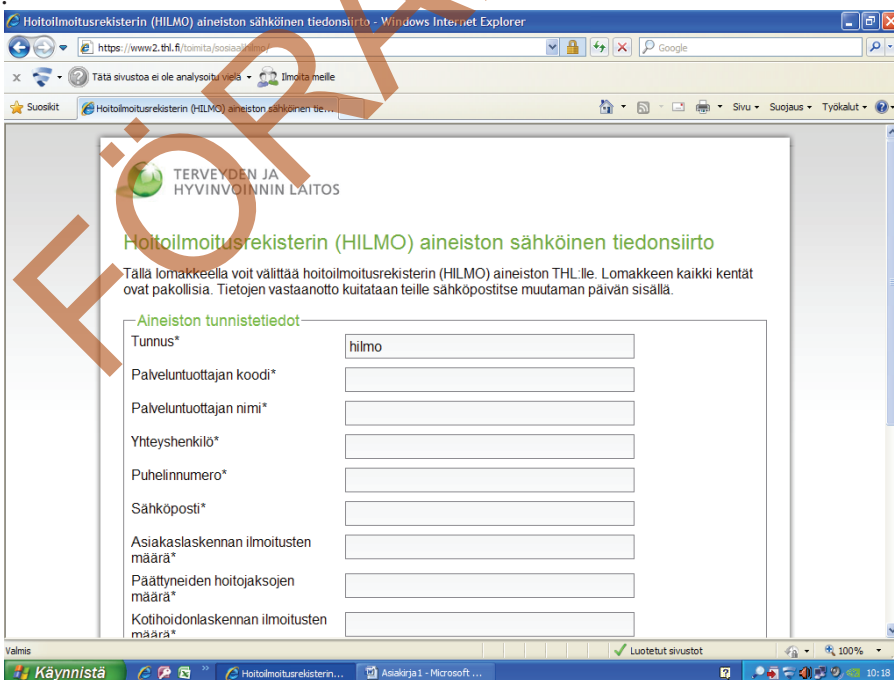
Hoitoilmoitusrekisterin (HILMO) aineiston sähköinen tiedonsiirto - Windows Internet Explorer

https://www2.thl.fi/toimita/sosiaalihilmo/

Google

Tätä sivustoa ei ole analysoitu vielä

Ilmoita meille

Suosikit

Hoitoilmoitusrekisterin (HILMO) aineiston sähköinen tie...

Sivu

Suojaus

Työkalut

FÖRAN

TERVEYDEN JA HYVINVOINNIN LAITOS

Hoitoilmoitusrekisterin (HILMO) aineiston sähköinen tiedonsiirto

Tällä lomakkeella voit välittää hoitoilmoitusrekisterin (HILMO) aineiston THL:lle. Lomakkeen kaikki kentät ovat pakollisia. Tietojen vastaanotto kuitataan teille sähköpostitse muutaman päivän sisällä.

Aineiston tunnistetiedot

Tunnus* hilmo

Palveluntuottajan koodi*

Palveluntuottajan nimi*

Yhteyshenkilö*

Puhelinnumero*

Sähköposti*

Asiakaslaskennan ilmoitusten määrä*

Päättyneiden hoitojaksojen määrä*

Kotihoidonlaskennan ilmoitusten määrä*

Valmis

Luotetut sivustot

100%

Käynnistä

Hoitoilmoitusrekisterin...

Asiakirja1 - Microsoft ...

10:18